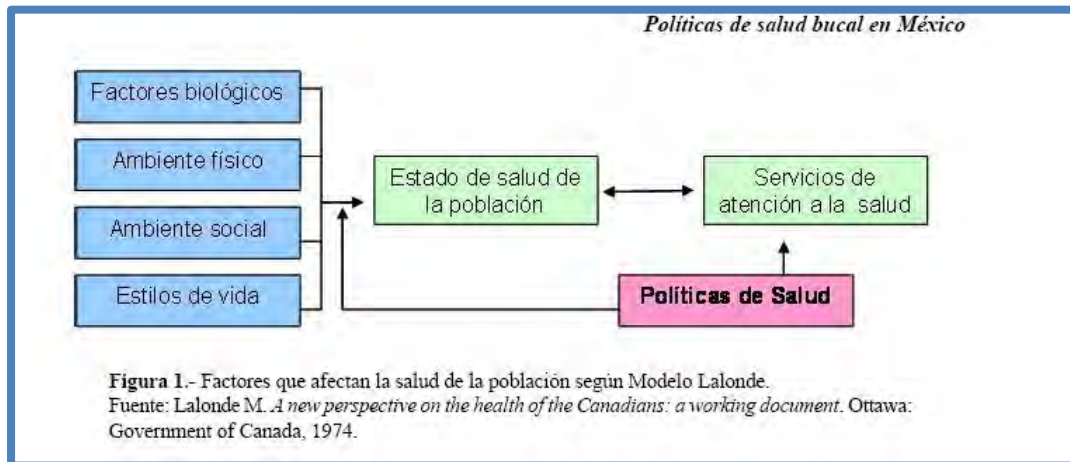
Políticas de salud bucal en México

Factores biológicos

Ambiente físico

Ambiente social

Estilos de vida

Estado de salud de la población

Servicios de atención a la salud

Políticas de Salud

**Figura 1**.- Factores que afectan la salud de la población según Modelo Lalonde.
Fuente: Lalonde M. *A new perspective on the health of the Canadians: a working document*. Ottawa: Government of Canada, 1974.